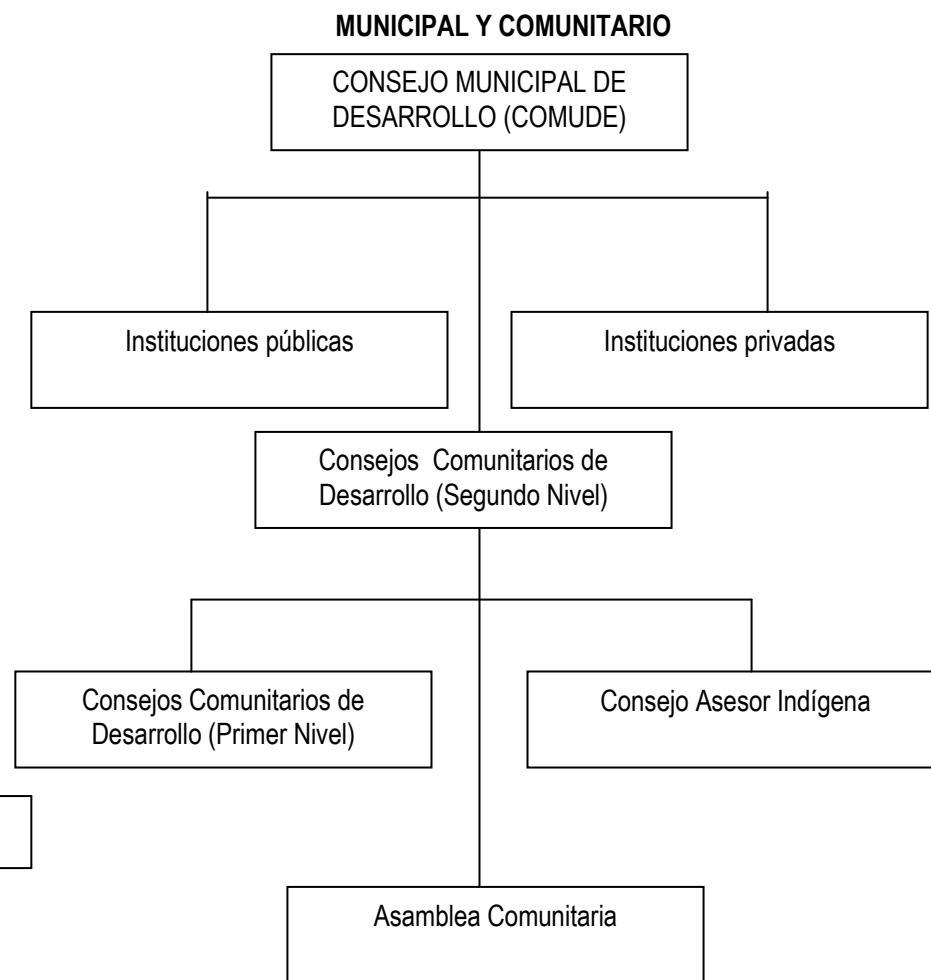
MUNICIPAL Y COMUNITARIO

CONSEJO MUNICIPAL DE DESARROLLO (COMUDE)

Instituciones públicas

Instituciones privadas

Consejos Comunitarios de Desarrollo (Segundo Nivel)

Consejos Comunitarios de Desarrollo (Primer Nivel)

Consejo Asesor Indígena

Asamblea Comunitaria